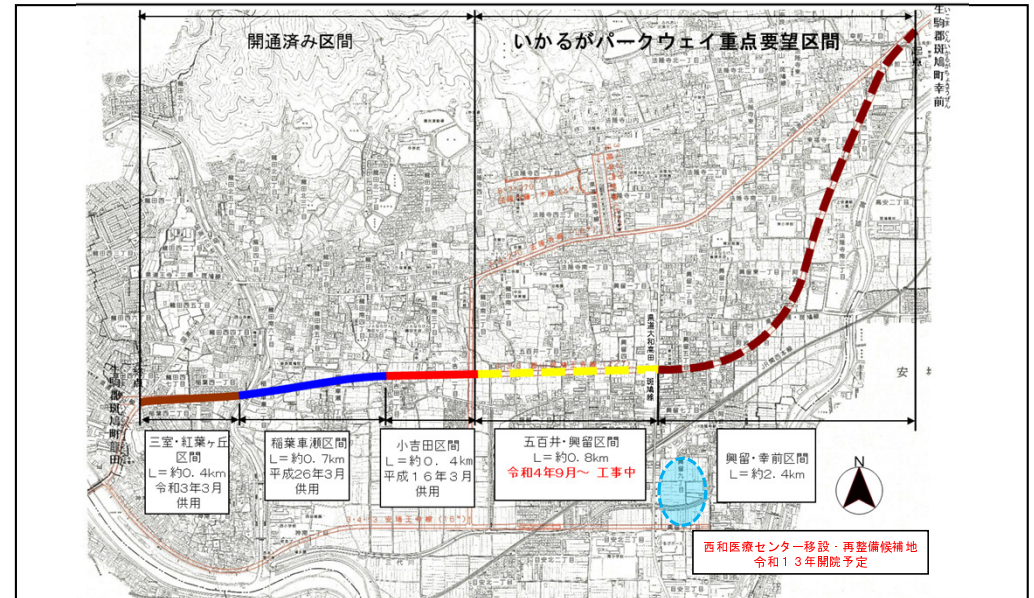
開通済み区間

いかるがパークウェイ重点要望区間

生駒郡斑鳩町幸前

生駒郡斑鳩町

三室・紅葉ヶ丘区間
L＝約0．4km
令和3年3月
供用

稲葉車瀬区間
L＝約0．7km
平成26年3月
供用

小吉田区間
L＝約0．4km
平成16年3月
供用

五百井・興留区間
L＝約0．8km
令和4年9月～ 工事中

県道大和高田斑鳩線

興留・幸前区間
L＝約2．4km

N

西和医療センター移設・再整備候補地
令和13年開院予定

安